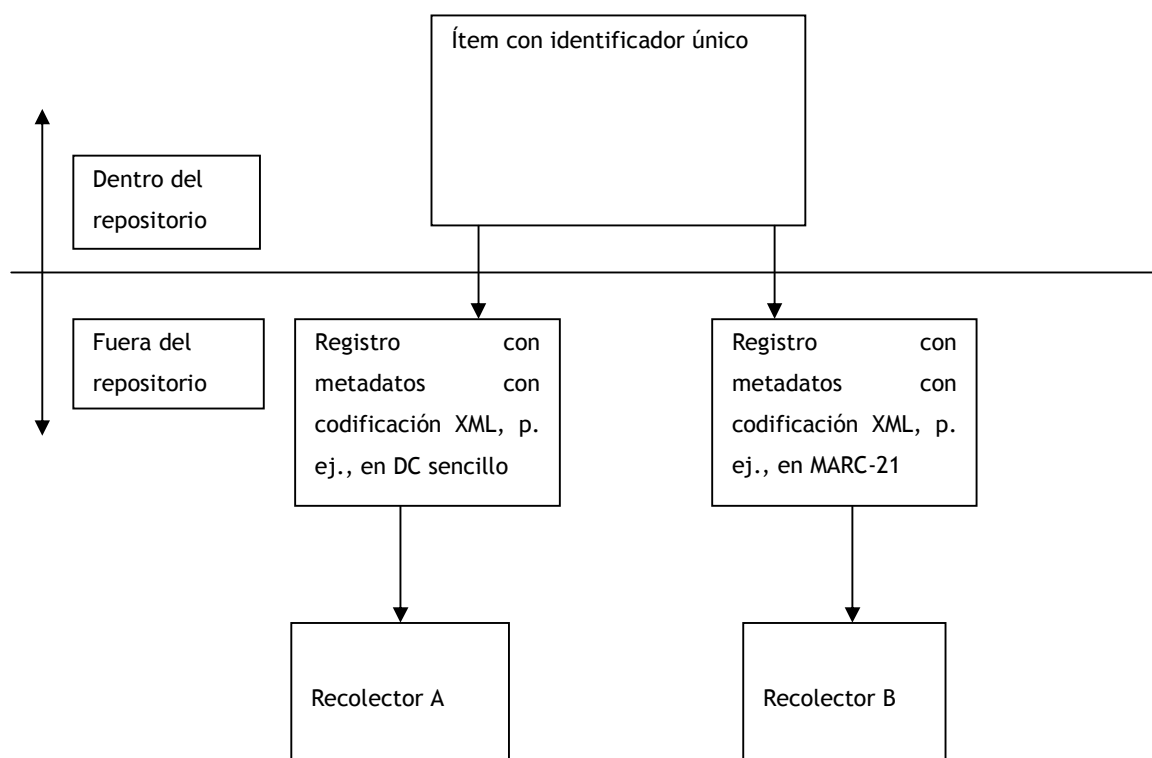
Ítem con identificador único

Dentro del repositorio

Fuera del repositorio

Registro con metadatos con codificación XML, p. ej., en DC sencillo

Registro con metadatos con codificación XML, p. ej., en MARC-21

Recolector A

Recolector B